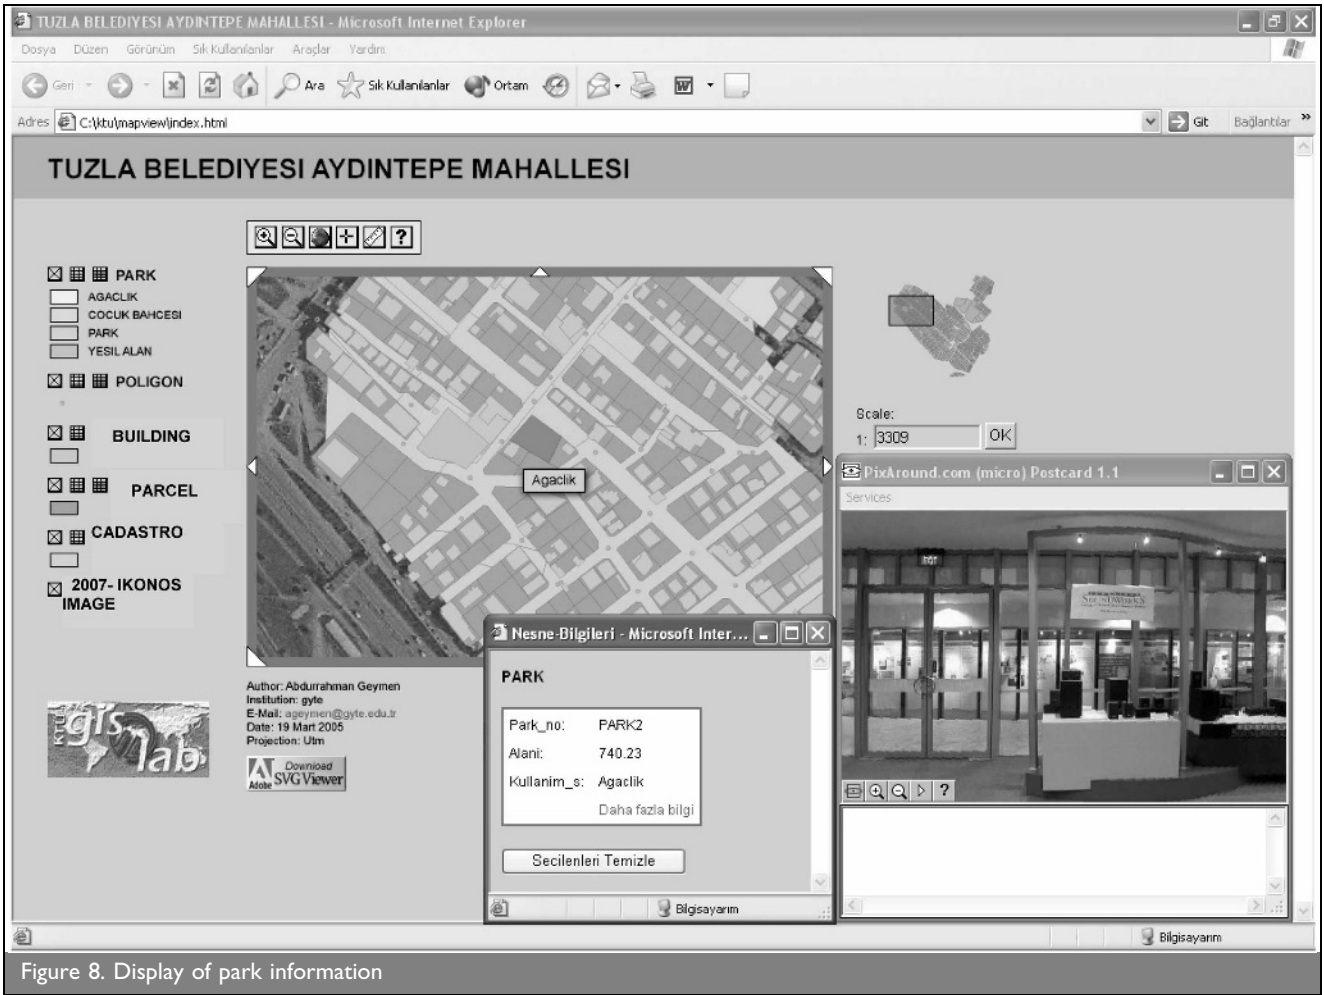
TUZLA BELEDIYESI AYDINTEPE MAHALLESI - Microsoft Internet Explorer

Dosya Düzen Görünüm Sık Kullanılanlar Araçlar Yardım

Geri Ara Sık Kullanılanlar Ortam

Adres C:\ktu\mapview\index.html Git Bağlantılar

TUZLA BELEDIYESI AYDINTEPE MAHALLESI

PARK
AGACLIK
COCUK BAHCESI
PARK
YESIL ALAN

POLIGON

BUILDING

PARCEL

CADASTRO

2007- IKONOS IMAGE

Agaclik

Scale:
1: 3309 OK

PixAround.com (micro) Postcard 1.1
Services

Nesne-Bilgileri - Microsoft Inter...

PARK

| Park_no: | PARK2 |
|---|---|
| Alani: | 740.23 |
| Kullanim_s: | Agaclik |
| | Daha fazla bilgi |

Secilenleri Temizle

Bilgisayarım

Author: Abdurrahman Geymen
Institution: gyte
E-Mail: ageymen@gyte.edu.tr
Date: 19 Mart 2005
Projection: Utm

KTU gis lab

Download Adobe SVG Viewer

Bilgisayarım

Figure 8. Display of park information